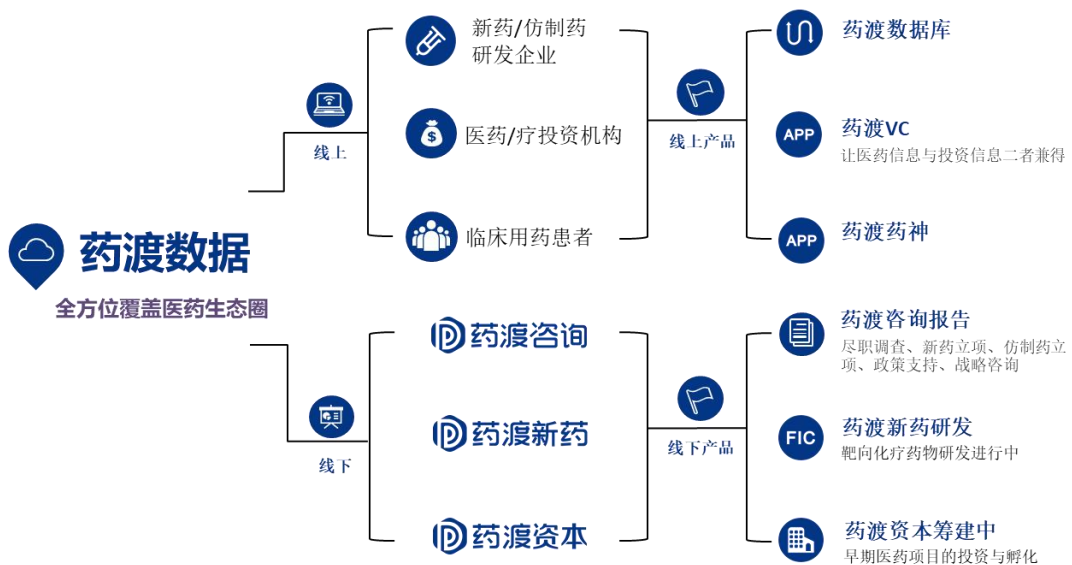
药渡数据
全方位覆盖医药生态圈

线上

新药/仿制药研发企业

医药/疗投资机构

临床用药患者

线上产品

药渡数据库

APP
药渡VC
让医药信息与投资信息二者兼得

APP
药渡药神

线下

药渡咨询

药渡新药

药渡资本

线下产品

药渡咨询报告
尽职调查、新药立项、仿制药立项、政策支持、战略咨询

FIC
药渡新药研发
靶向化疗药物研发进行中

药渡资本筹建中
早期医药项目的投资与孵化